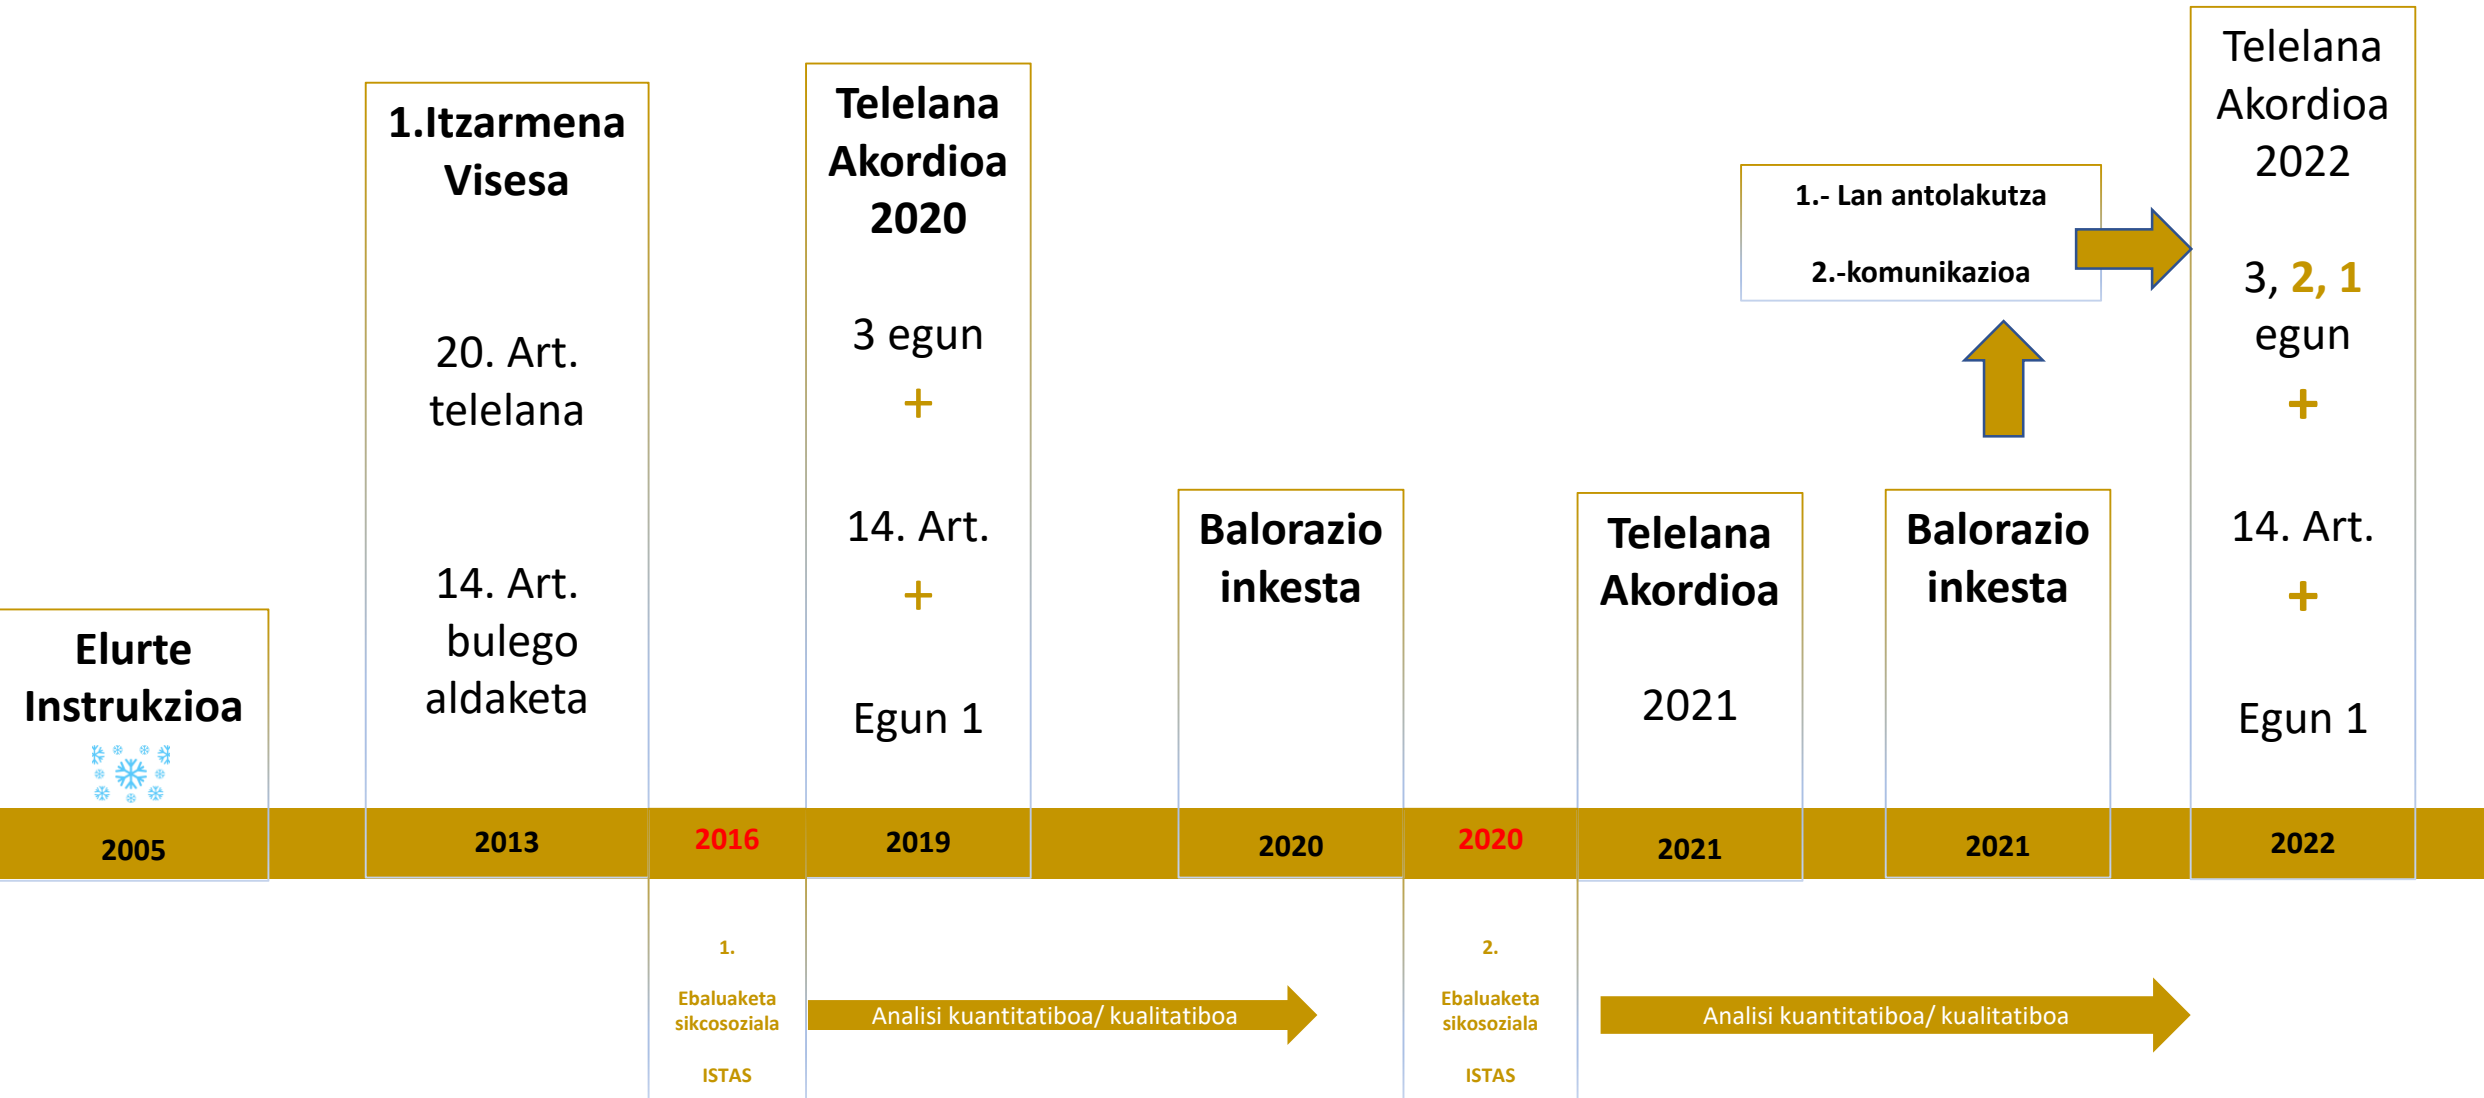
Elurte Instrukzioa

2005

1.Itzarmena Visesa

20. Art. telelana

14. Art. bulego aldaketa

2013

2016

1. Ebaluaketa sikcosoziala ISTAS

Telelana Akordioa 2020

3 egun

+

14. Art.

+

Egun 1

2019

Analisi kuantitatiboa/ kualitatiboa

Balorazio inkesta

2020

2020

2. Ebaluaketa sikosoziala ISTAS

Telelana Akordioa

2021

2021

Analisi kuantitatiboa/ kualitatiboa

Balorazio inkesta

2021

1.- Lan antolakutza

2.-komunikazioa

Telelana Akordioa 2022

3, 2, 1 egun

+

14. Art.

+

Egun 1

2022